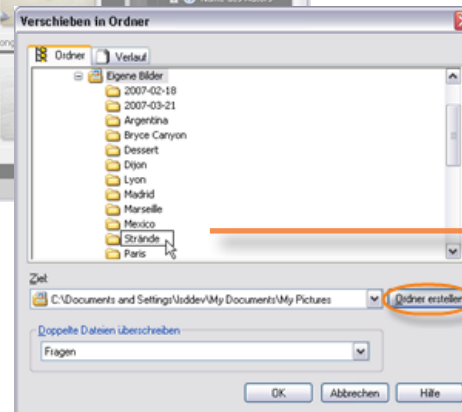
Verschieben in Ordner

Ordner
Verlauf

Eigene Bilder
2007-02-18
2007-03-21
Argentina
Bryce Canyon
Dessert
Dijon
Lyon
Madrid
Marseille
Mexico
Strände
Paris

Ziel
C:\Documents and Settings\lsddev\My Documents\My Pictures
Ordner erstellen

Doppelte Dateien überschreiben
Fragen

OK
Abbrechen
Hilfe